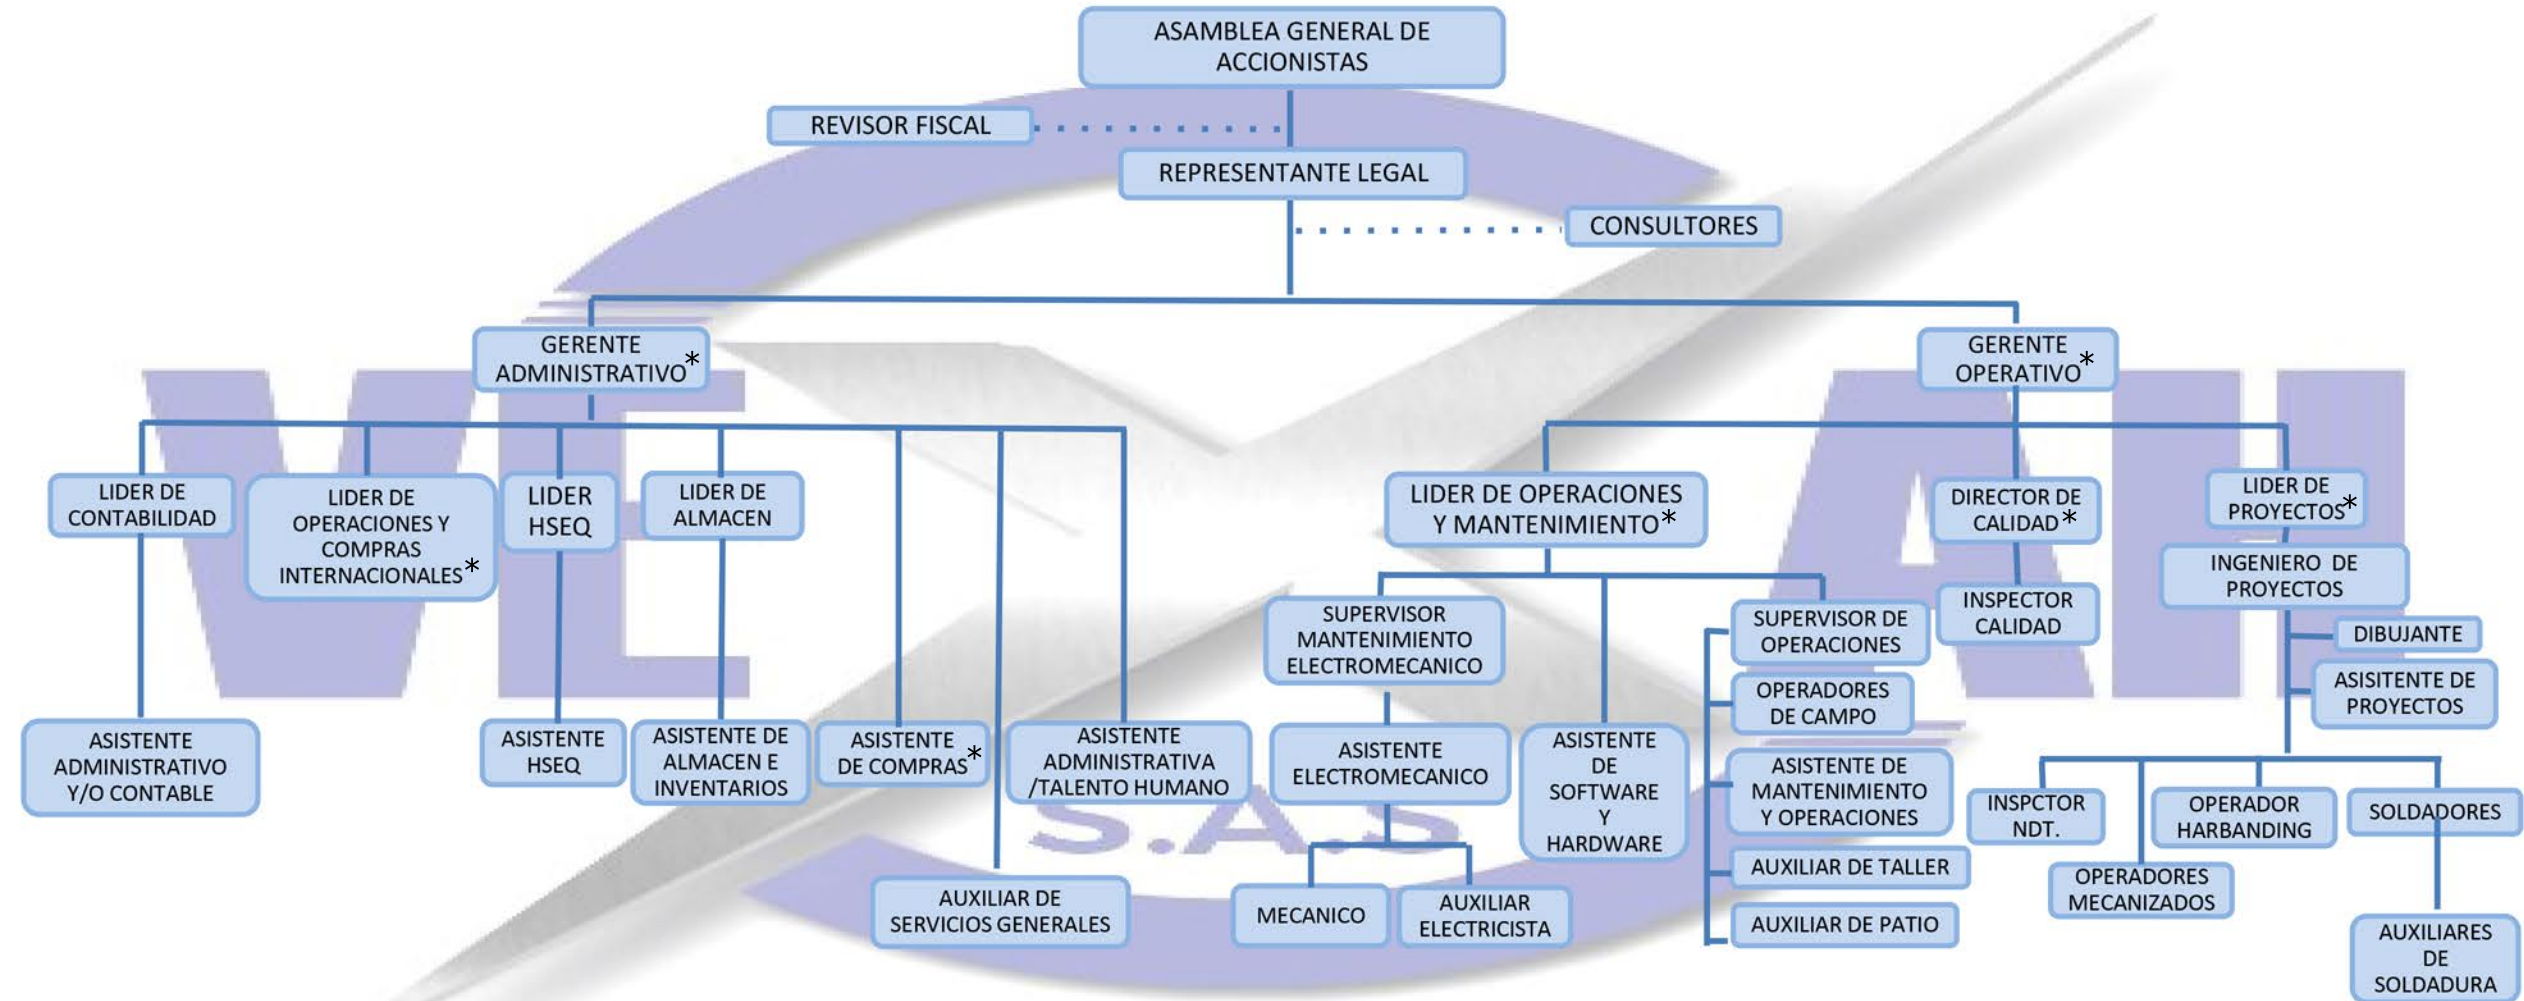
ASAMBLEA GENERAL DE ACCIONISTAS

REVISOR FISCAL

REPRESENTANTE LEGAL

CONSULTORES

GERENTE ADMINISTRATIVO*

GERENTE OPERATIVO*

LIDER DE CONTABILIDAD

LIDER DE OPERACIONES Y COMPRAS INTERNACIONALES*

LIDER HSEQ

LIDER DE ALMACEN

LIDER DE OPERACIONES Y MANTENIMIENTO*

DIRECTOR DE CALIDAD*

LIDER DE PROYECTOS*

INGENIERO DE PROYECTOS

SUPERVISOR MANTENIMIENTO ELECTROMECANICO

SUPERVISOR DE OPERACIONES

INSPECTOR CALIDAD

DIBUJANTE

OPERADORES DE CAMPO

ASISITENTE DE PROYECTOS

ASISTENTE ADMINISTRATIVO Y/O CONTABLE

ASISTENTE HSEQ

ASISTENTE DE ALMACEN E INVENTARIOS

ASISTENTE DE COMPRAS*

ASISTENTE ADMINISTRATIVA /TALENTO HUMANO

ASISTENTE ELECTROMECANICO

ASISTENTE DE SOFTWARE Y HARDWARE

ASISTENTE DE MANTENIMIENTO Y OPERACIONES

INSPCTOR NDT.

OPERADOR HARBANDING

SOLDADORES

AUXILIAR DE TALLER

OPERADORES MECANIZADOS

AUXILIAR DE SERVICIOS GENERALES

MECANICO

AUXILIAR ELECTRICISTA

AUXILIAR DE PATIO

AUXILIARES DE SOLDADURA

S.A.S